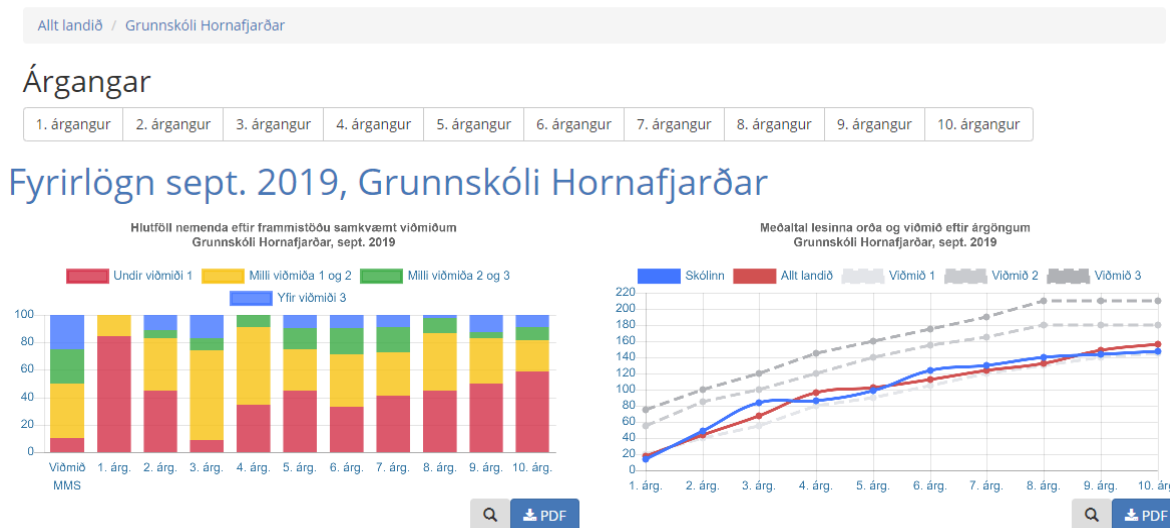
Allt landið / Grunnskóli Hornafjarðar

Árgangar

1. árgangur | 2. árgangur | 3. árgangur | 4. árgangur | 5. árgangur | 6. árgangur | 7. árgangur | 8. árgangur | 9. árgangur | 10. árgangur

Fyrirlögn sept. 2019, Grunnskóli Hornafjarðar

Hlutföll nemenda eftir frammistöðu samkvæmt viðmiðum
Grunnskóli Hornafjarðar, sept. 2019

Undir viðmiði 1 Milli viðmiða 1 og 2 Milli viðmiða 2 og 3 Yfir viðmiði 3

100
80
60
40
20
0

Viðmið MMS 1. árg. 2. árg. 3. árg. 4. árg. 5. árg. 6. árg. 7. árg. 8. árg. 9. árg. 10. árg.

PDF

Meðaltal lesinna orða og viðmið eftir árgöngum
Grunnskóli Hornafjarðar, sept. 2019

Skólinn Allt landið Viðmið 1 Viðmið 2 Viðmið 3

220
200
180
160
140
120
100
80
60
40
20
0

1. árg. 2. árg. 3. árg. 4. árg. 5. árg. 6. árg. 7. árg. 8. árg. 9. árg. 10. árg.

PDF